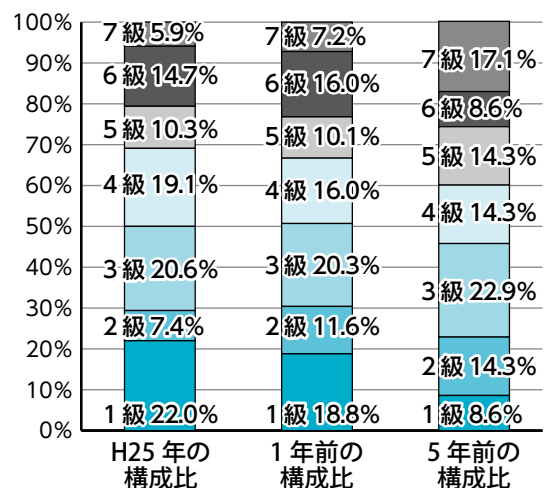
100%
90%
80%
70%
60%
50%
40%
30%
20%
10%
0%

7 級 5.9%
6 級 14.7%
5 級 10.3%
4 級 19.1%
3 級 20.6%
2 級 7.4%
1 級 22.0%

7 級 7.2%
6 級 16.0%
5 級 10.1%
4 級 16.0%
3 級 20.3%
2 級 11.6%
1 級 18.8%

7 級 17.1%
6 級 8.6%
5 級 14.3%
4 級 14.3%
3 級 22.9%
2 級 14.3%
1 級 8.6%

H25 年の構成比
1 年前の構成比
5 年前の構成比